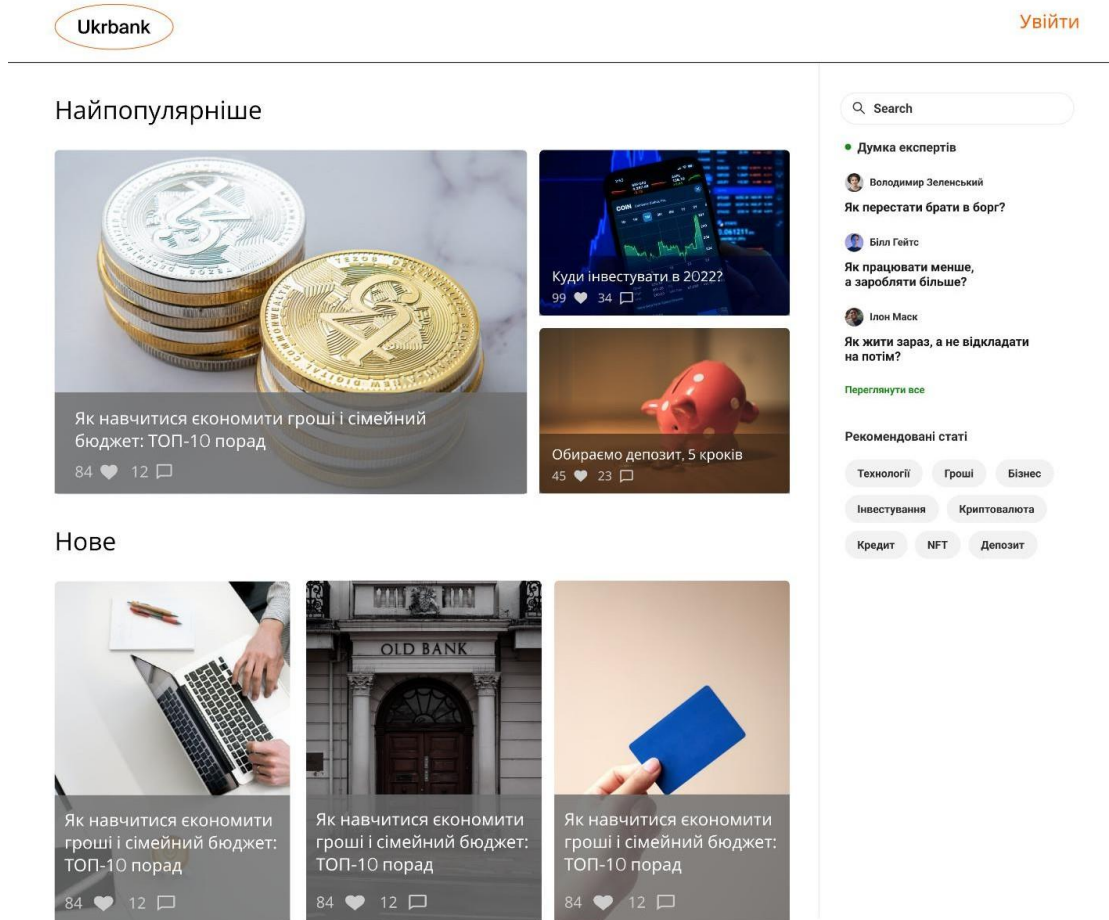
Ukrbank

Увійти

Найпопулярніше

Як навчитися економити гроші і сімейний бюджет: ТОП-10 порад
84 12

Куди інвестувати в 2022?
99 34

Обираємо депозит, 5 кроків
45 23

Нове

OLD BANK

Як навчитися економити гроші і сімейний бюджет: ТОП-10 порад
84 12

Як навчитися економити гроші і сімейний бюджет: ТОП-10 порад
84 12

Як навчитися економити гроші і сімейний бюджет: ТОП-10 порад
84 12

Search

Думка експертів

Володимир Зеленський
Як перестати брати в борг?

Білл Гейтс
Як працювати менше, а заробляти більше?

Ілон Маск
Як жити зараз, а не відкладати на потім?

Переглянути все

Рекомендовані статі

Технології
Гроші
Бізнес
Інвестування
Криптовалюта
Кредит
NFT
Депозит